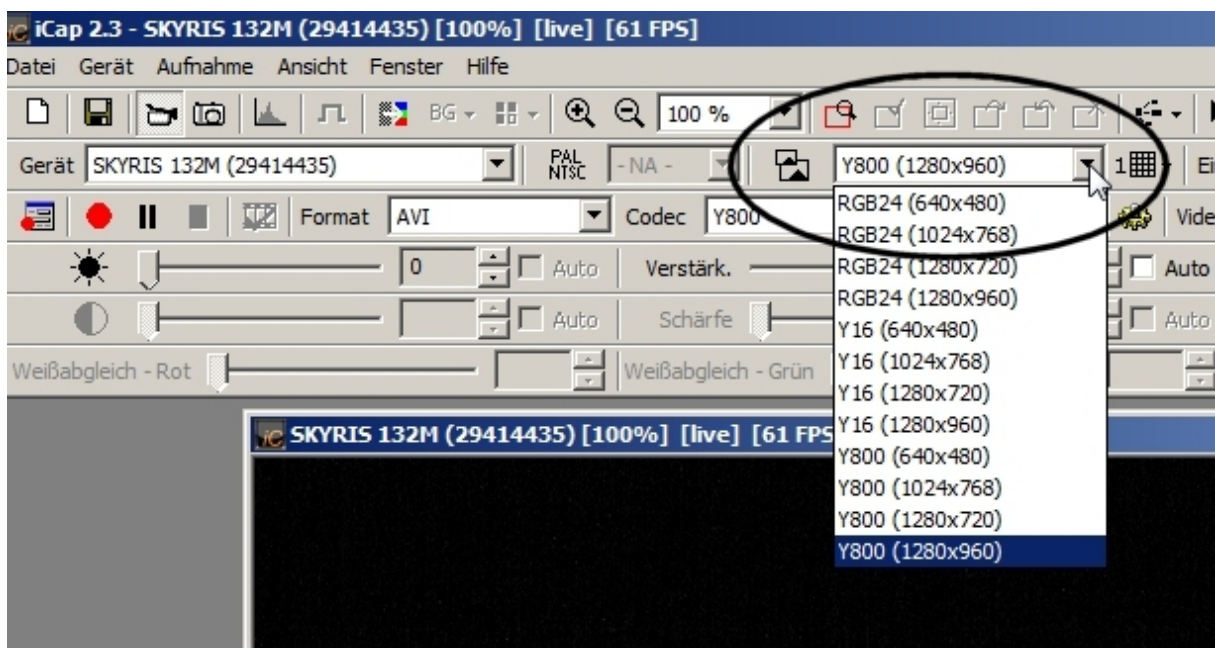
iCap 2.3 - SKYRIS 132M (29414435) [100%] [live] [61 FPS]

Datei Gerät Aufnahme Ansicht Fenster Hilfe

BG 100 %

Gerät SKYRIS 132M (29414435) PAL NTSC - NA - Y800 (1280x960) 1 Ei

Format AVI Codec Y800 Vide

0 Auto Verstärk. Auto

Auto Schärfe Auto

Weißabgleich - Rot Weißabgleich - Grün

RGB24 (640x480)
RGB24 (1024x768)
RGB24 (1280x720)
RGB24 (1280x960)
Y16 (640x480)
Y16 (1024x768)
Y16 (1280x720)
Y16 (1280x960)
Y800 (640x480)
Y800 (1024x768)
Y800 (1280x720)
Y800 (1280x960)

SKYRIS 132M (29414435) [100%] [live] [61 FPS